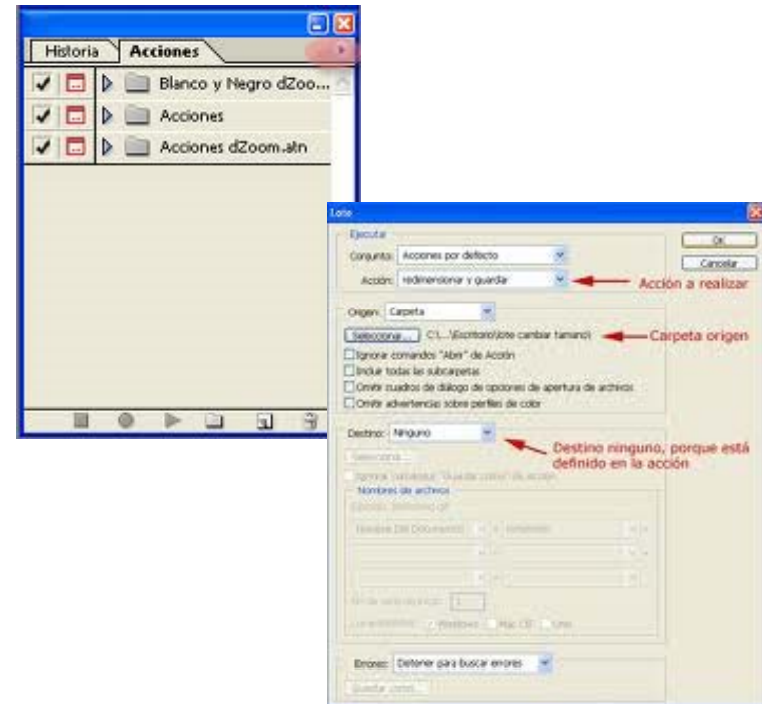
Historia Acciones

Blanco y Negro dZoo...

Acciones

Acciones dZoom.atn

Lote

Ejecutar

Conjunto: Acciones por defecto

Acción: redimensionar y guardar

Acción a realizar

OK

Cancelar

Origen: Carpeta

Seleccionar... C:\...\Escritorio\lote cambiar tamano\

Carpeta origen

Ignorar comandos "Abrir" de Acción

Incluir todas las subcarpetas

Omitir cuadros de diálogo de opciones de apertura de archivos

Omitir advertencias sobre perfiles de color

Destino: Ninguno

Destino ninguno, porque está definido en la acción

Seleccionar...

Ignorar comandos "Guardar como" de acción

Nombres de archivos

Ejemplo: MiArchivo.gif

Nombre Del Documento + extensión

N.º de serie inicial: 1

Compatibilidad: Windows Mac OS Unix

Errores: Detener para buscar errores

Guardar como...